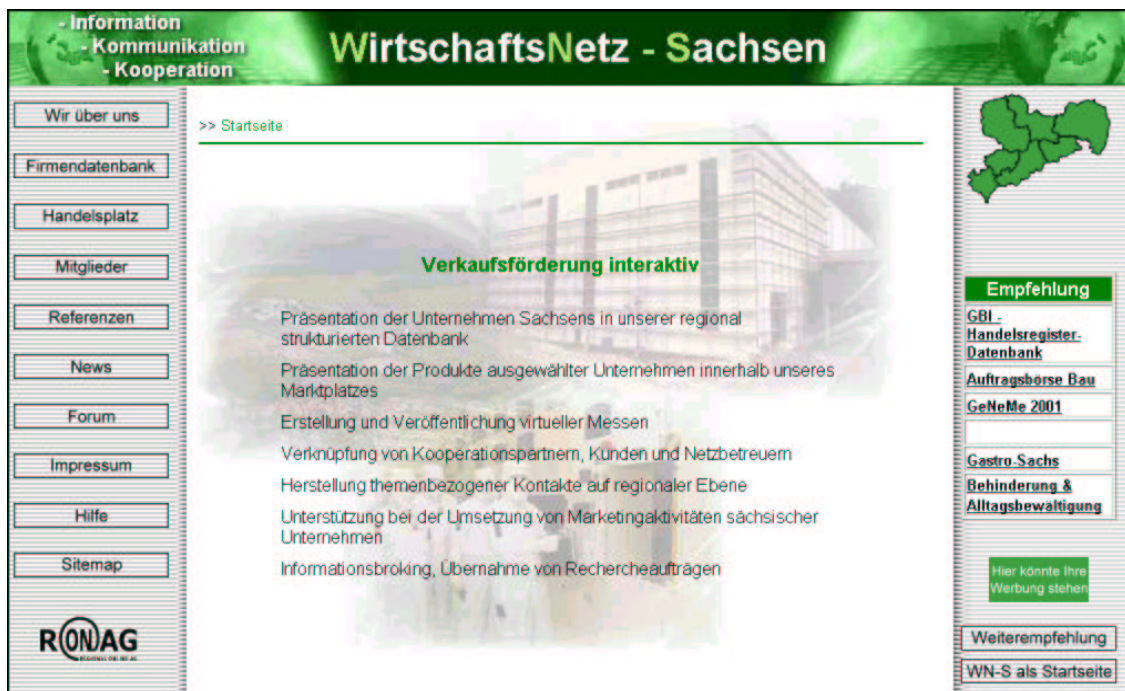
- Information
- Kommunikation
- Kooperation

WirtschaftsNetz - Sachsen

Wir über uns

Firmendatenbank

Handelsplatz

Mitglieder

Referenzen

News

Forum

Impressum

Hilfe

Sitemap

RONAG

>> Startseite

Verkaufsförderung interaktiv

Präsentation der Unternehmen Sachsens in unserer regional strukturierten Datenbank

Präsentation der Produkte ausgewählter Unternehmen innerhalb unseres Marktplatzes

Erstellung und Veröffentlichung virtueller Messen

Verknüpfung von Kooperationspartnern, Kunden und Netzbetreuern

Herstellung themenbezogener Kontakte auf regionaler Ebene

Unterstützung bei der Umsetzung von Marketingaktivitäten sächsischer Unternehmen

Informationsbroking, Übernahme von Rechercheaufträgen

Empfehlung

GBI - Handelsregister-Datenbank

Auftragsbörse Bau

GeNeMe 2001

Gastro-Sachs

Behinderung & Alltagsbewältigung

Hier könnte Ihre Werbung stehen

Weiterempfehlung

WN-S als Startseite